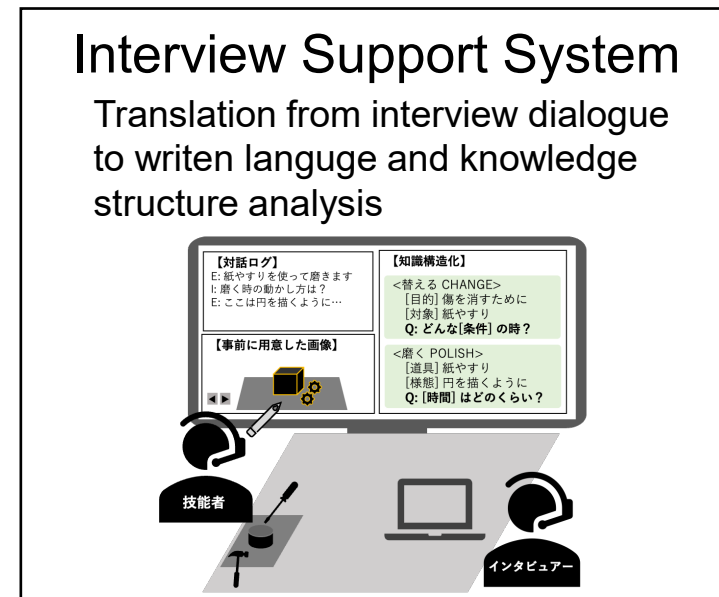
Interview Support System

Translation from interview dialogue to writen languge and knowledge structure analysis

【対話ログ】
E: 紙やすりを使って磨きます
I: 磨く時の動かし方は？
E: ここは円を描くように…

【知識構造化】
<替える CHANGE>
[目的] 傷を消すために
[対象] 紙やすり
Q: どんな[条件] の時？

【事前に用意した画像】

<磨く POLISH>
[道具] 紙やすり
[様態] 円を描くように
Q: [時間] はどのくらい？

技能者

インタビュアー